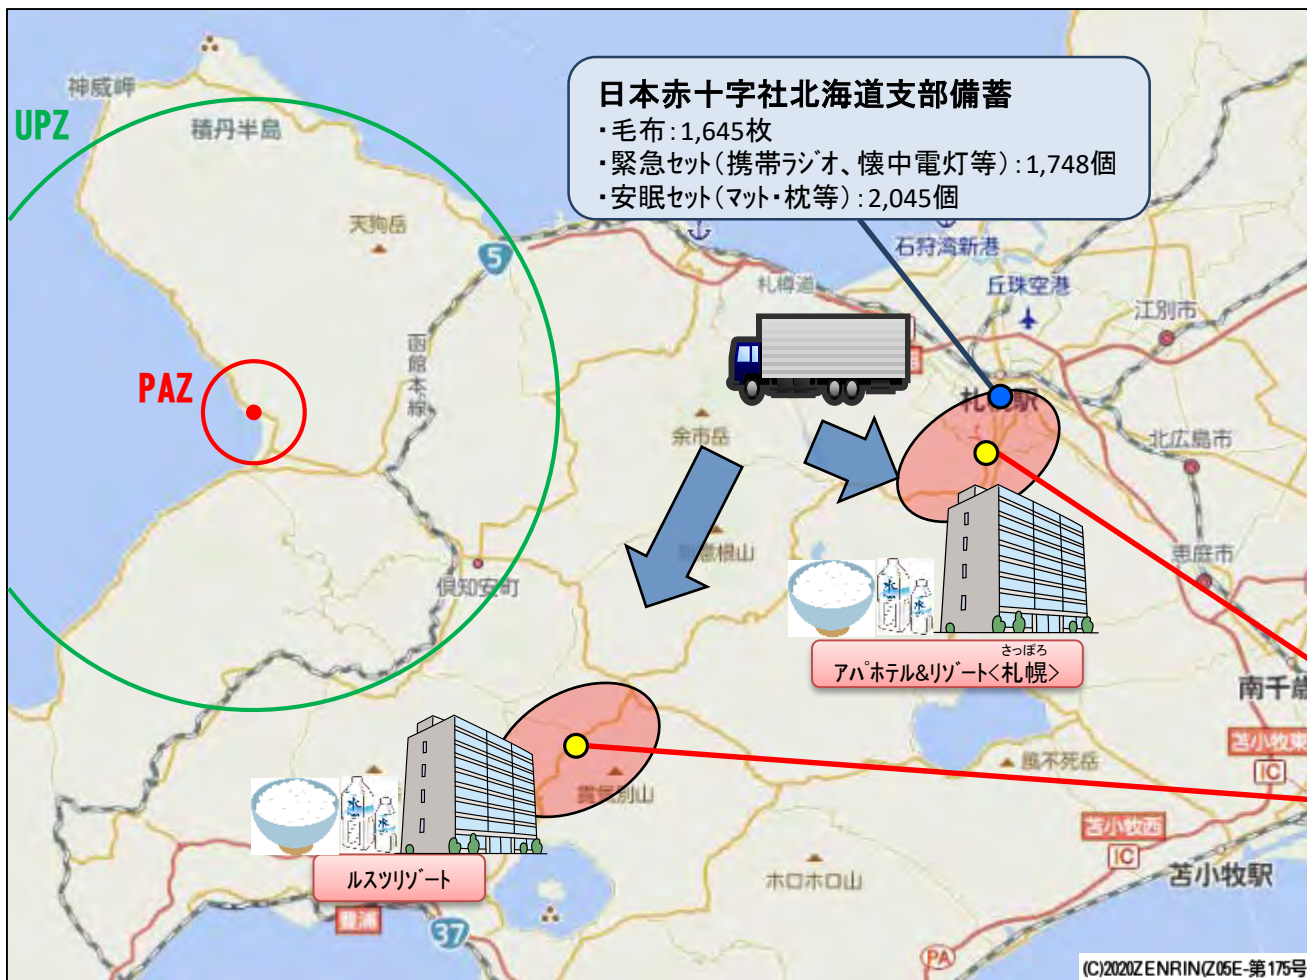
日本赤十字社北海道支部備蓄
・毛布：1,645枚
・緊急セット（携帯ラジオ、懐中電灯等）：1,748個
・安眠セット（マット・枕等）：2,045個

神威岬
UPZ
積丹半島
天狗岳
5
函館本線
PAZ
石狩湾新港
丘珠空港
江別市
札樽道
札幌駅
余市岳
北広島市
無意根山
恵庭市
倶知安町
さっぽろ
アパホテル&リゾート<札幌>
南千歳
苫小牧東
IC
風不死岳
尻別山
苫小牧西
IC
苫小牧駅
ルスツリゾート
豊浦
37
ホロホロ山
PA
(C)2020ZENRIN(Z05E-第175号